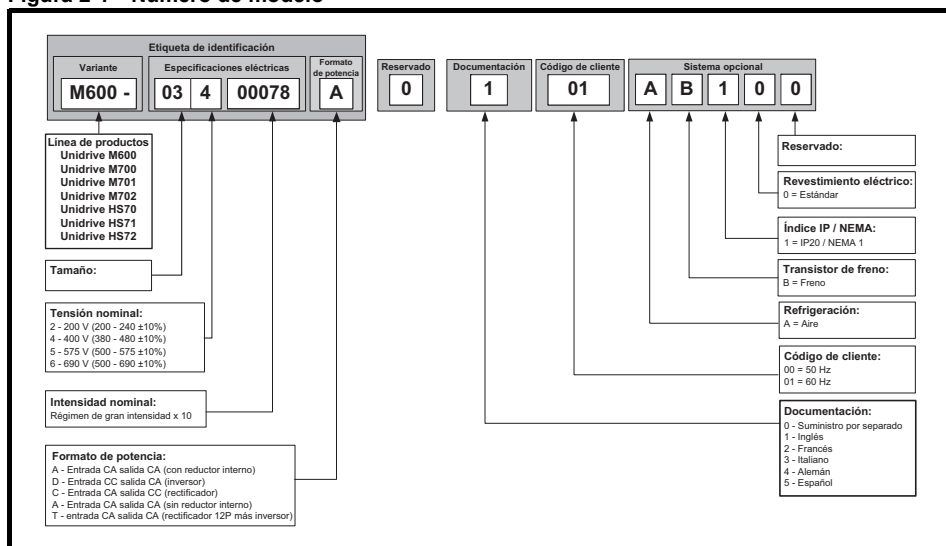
Figura 2-1 Número de modelo

Etiqueta de identificación

Variante

M600 -

Especificaciones eléctricas

03 4 00078

Formato de potencia

A

Reservado

0

Documentación

1

Código de cliente

01

Sistema opcional

A B 1 0 0

Línea de productos
Unidrive M600
Unidrive M700
Unidrive M701
Unidrive M702
Unidrive HS70
Unidrive HS71
Unidrive HS72

Tamaño:

Tensión nominal:
2 - 200 V (200 - 240 ±10%)
4 - 400 V (380 - 480 ±10%)
5 - 575 V (500 - 575 ±10%)
6 - 690 V (500 - 690 ±10%)

Intensidad nominal:
Régimen de gran intensidad x 10

Formato de potencia:
A - Entrada CA salida CA (con reductor interno)
D - Entrada CC salida CA (inversor)
C - Entrada CA salida CC (rectificador)
A - Entrada CA salida CA (sin reductor interno)
T - entrada CA salida CA (rectificador 12P más inversor)

Reservado:

Revestimiento eléctrico:
0 = Estándar

Índice IP / NEMA:
1 = IP20 / NEMA 1

Transistor de freno:
B = Freno

Refrigeración:
A = Aire

Código de cliente:
00 = 50 Hz
01 = 60 Hz

Documentación:
0 - Suministro por separado
1 - Inglés
2 - Francés
3 - Italiano
4 - Alemán
5 - Español